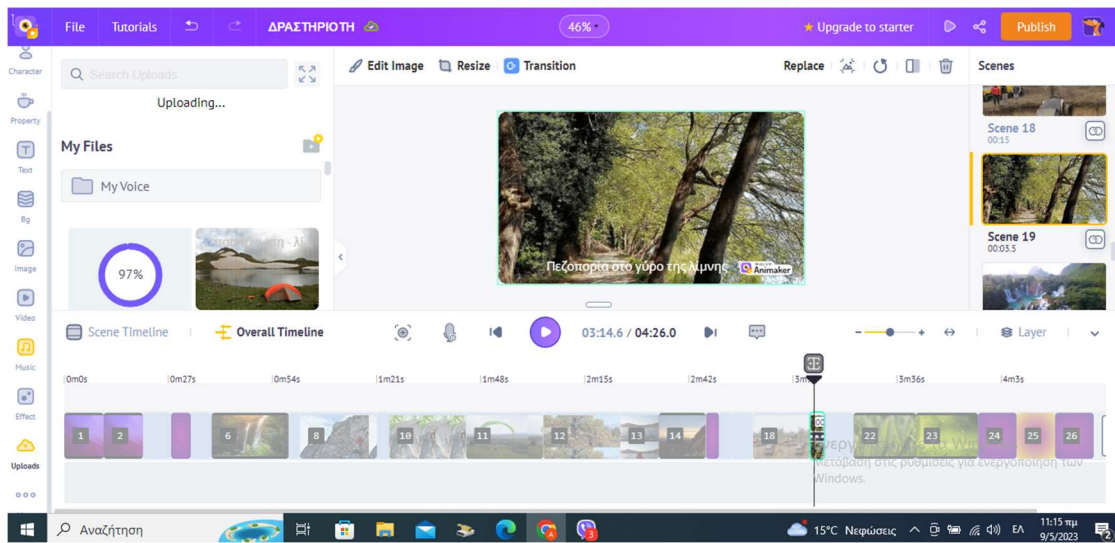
File Tutorials ΔΡΑΣΤΗΡΙΟΤΗ 46% ★ Upgrade to starter Publish

Character
Property
Text
Bg
Image
Video
Music
Effect
Uploads

Search Uploads
Uploading...
My Files
My Voice
97%

Edit Image Resize Transition Replace

Πεζοπορία στο γύρο της λίμνης Animaker

Scenes
Scene 18
00:15
Scene 19
00:03.5

Scene Timeline Overall Timeline 03:14.6 / 04:26.0 Layer

0m0s 0m27s 0m54s 1m21s 1m48s 2m15s 2m42s 3m 3m36s 4m3s

1 2 6 8 10 11 12 13 14 18 22 23 24 25 26

Ενεργοποίηση Windows
Μετάβαση στις ρυθμίσεις για ενεργοποίηση των Windows.

Αναζήτηση 15°C Νεφώσεις ΕΛ 11:15 πμ 9/5/2023